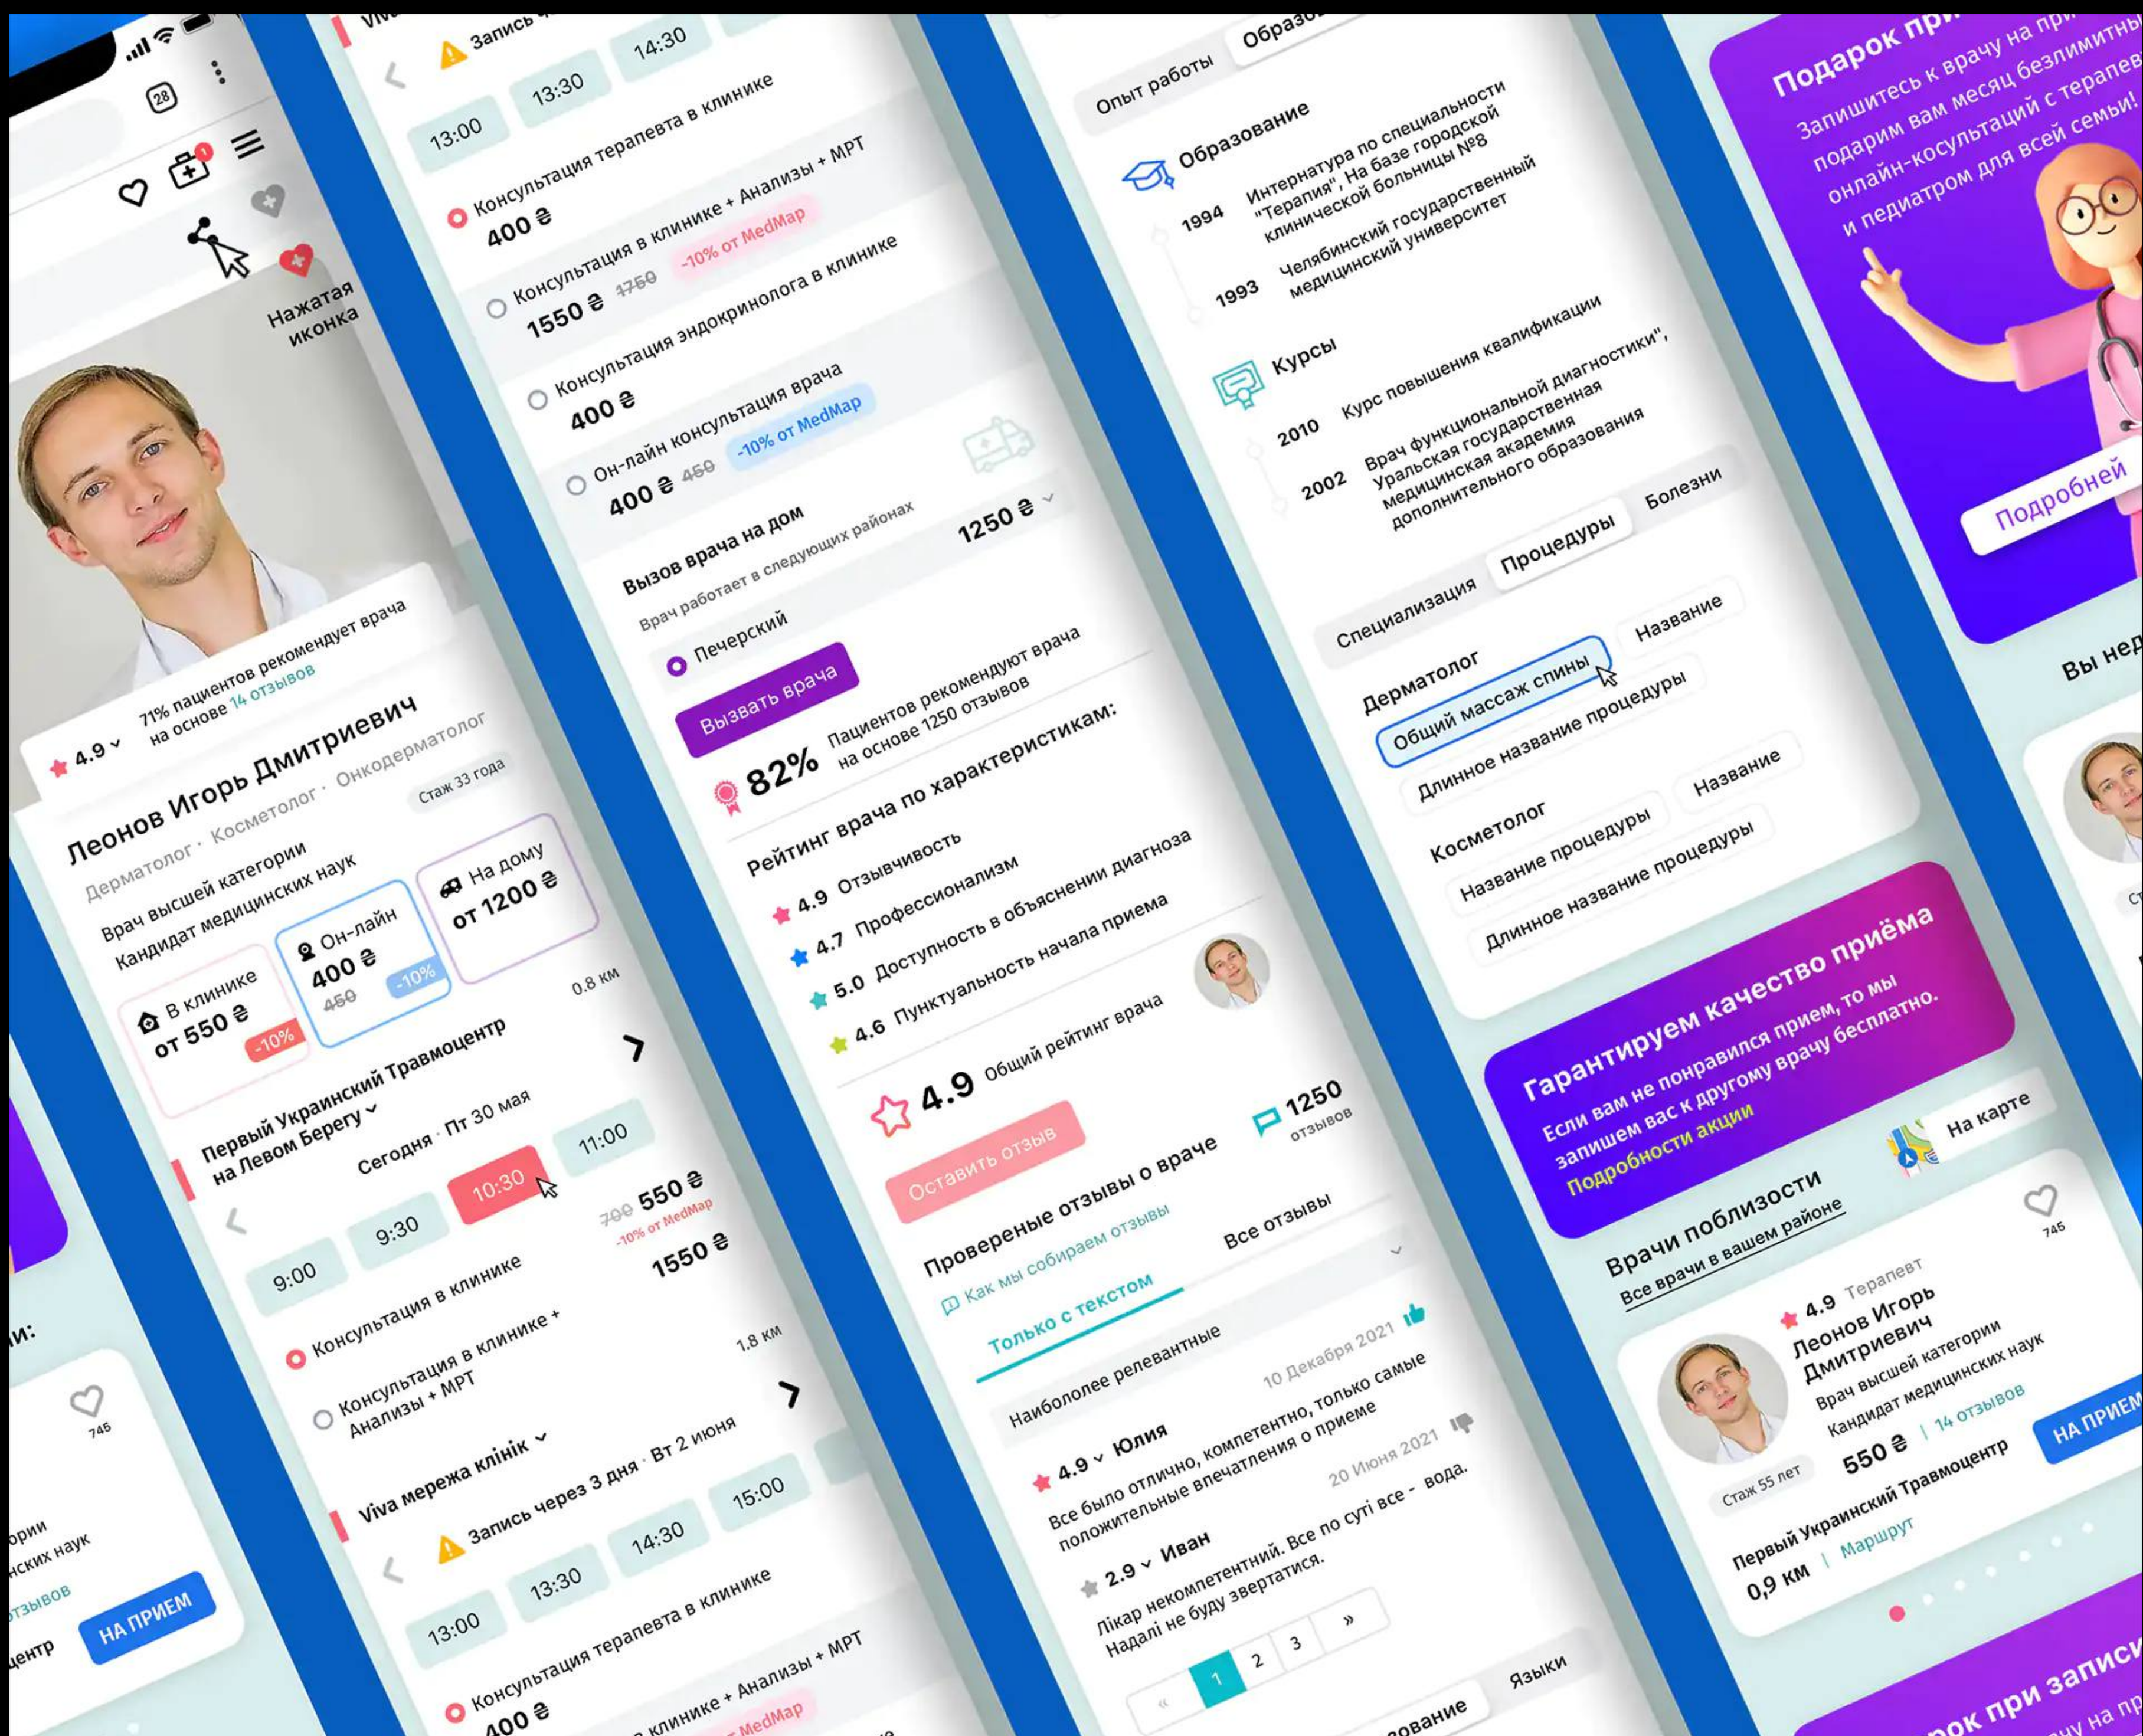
28

Нажатая иконка

4.9 71% пациентов рекомендует врача на основе 14 отзывов

Леонов Игорь Дмитриевич

Дерматолог · Косметолог · Онкодерматолог

Стаж 33 года

Врач высшей категории
Кандидат медицинских наук

В клинике от 550 ₴ -10%

Он-лайн 400 ₴ 450 -10%

На дому от 1200 ₴

Первый Украинский Травмоцентр на Левом Берегу

0.8 км

Сегодня · Пт 30 мая

9:00 9:30 10:30 11:00

Консультация в клинике 700 550 ₴ -10% от MedMap

Консультация в клинике + Анализы + МРТ 1550 ₴

1.8 км

Viva мережа клінік

Запись через 3 дня · Вт 2 июня

13:00 13:30 14:30 15:00

Консультация терапевта в клинике
400 ₴

Консультация в клинике + Анализы + МРТ
1550 ₴ 1750 -10% от MedMap

Консультация эндокринолога в клинике
400 ₴

Он-лайн консультация врача
400 ₴ 450 -10% от MedMap

Вызов врача на дом
Врач работает в следующих районах
1250 ₴

Печерский

Вызвать врача

82% Пациентов рекомендуют врача на основе 1250 отзывов

Рейтинг врача по характеристикам:

4.9 Отзывчивость
4.7 Профессионализм
5.0 Доступность в объяснении диагноза
4.6 Пунктуальность начала приема

4.9 Общий рейтинг врача

Оставить отзыв

1250 отзывов

Провереные отзывы о враче

Как мы собираем отзывы

Только с текстом

Все отзывы

Наибололее релевантные

4.9 Юлия 10 Декабря 2021
Все было отлично, компетентно, только самые положительные впечатления о приеме

2.9 Иван 20 Июня 2021
Лікар некомпетентний. Все по суті все - вода. Надалі не буду звертатися.

« 1 2 3 »

Опыт работы Образование

Образование

1994 Интернатура по специальности "Терапия", На базе городской клинической больницы №8

1993 Челябинский государственный медицинский университет

Курсы

2010 Курс повышения квалификации

2002 Врач функциональной диагностики", Уральская государственная медицинская академия дополнительного образования

Специализация Процедуры Болезни

Дерматолог
Общий массаж спины Название
Длинное название процедуры

Косметолог
Название процедуры Название
Длинное название процедуры

Гарантируем качество приёма
Если вам не понравился прием, то мы запишем вас к другому врачу бесплатно.
Подробности акции

На карте

Врачи поблизости
Все врачи в вашем районе

4.9 Терапевт
Леонов Игорь Дмитриевич
Врач высшей категории
Кандидат медицинских наук
550 ₴ | 14 отзывов
Стаж 55 лет
Первый Украинский Травмоцентр
0,9 км | Маршрут
НА ПРИЕМ
745

Подарок при
Запишитесь к врачу на при подарим вам месяц безлимитны онлайн-косультаций с терапев и педиатром для всей семьи!

Подробней

Вы нед

НА ПРИЕМ
745

Языки